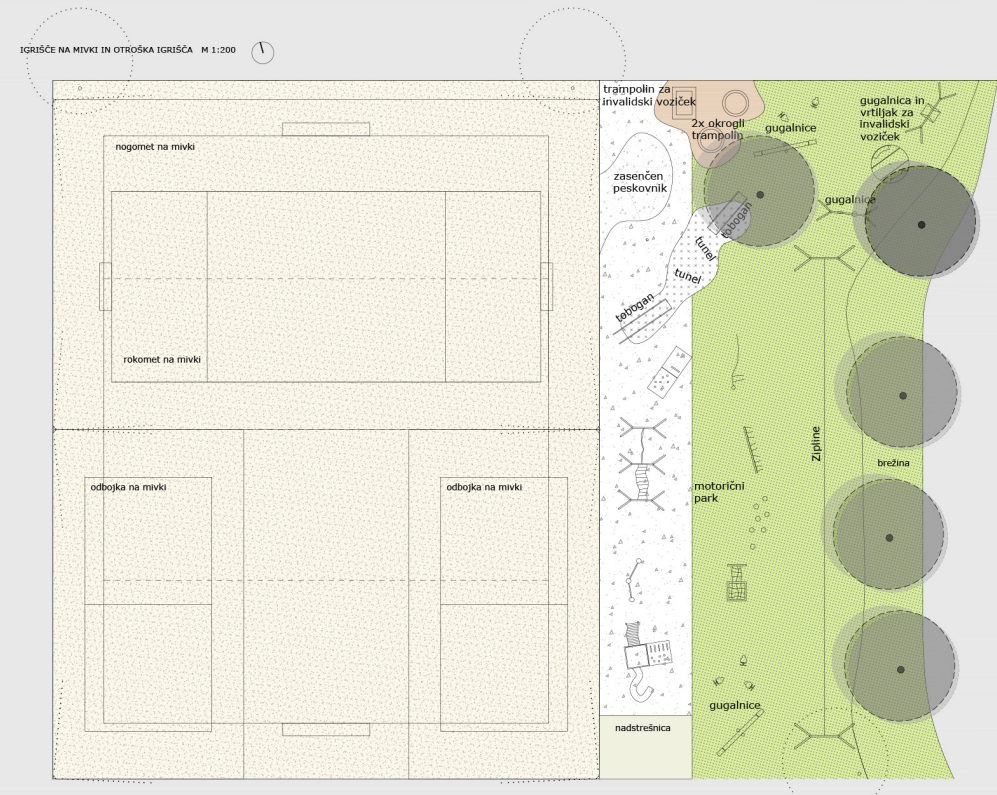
IGRIŠČE NA MIVKI IN OTROŠKA IGRIŠČA M 1:200

nogomet na mivki

rokomet na mivki

odbojka na mivki

odbojka na mivki

trampolin za invalidski voziček

2x okrogli trampolin

gugalnice

gugalnica in vrtiljak za invalidski voziček

gugalnice

zasenčen peskovnik

tobogan

tunel

tunel

tobogan

Zipline

brežina

motorični park

gugalnice

nadstrešnica